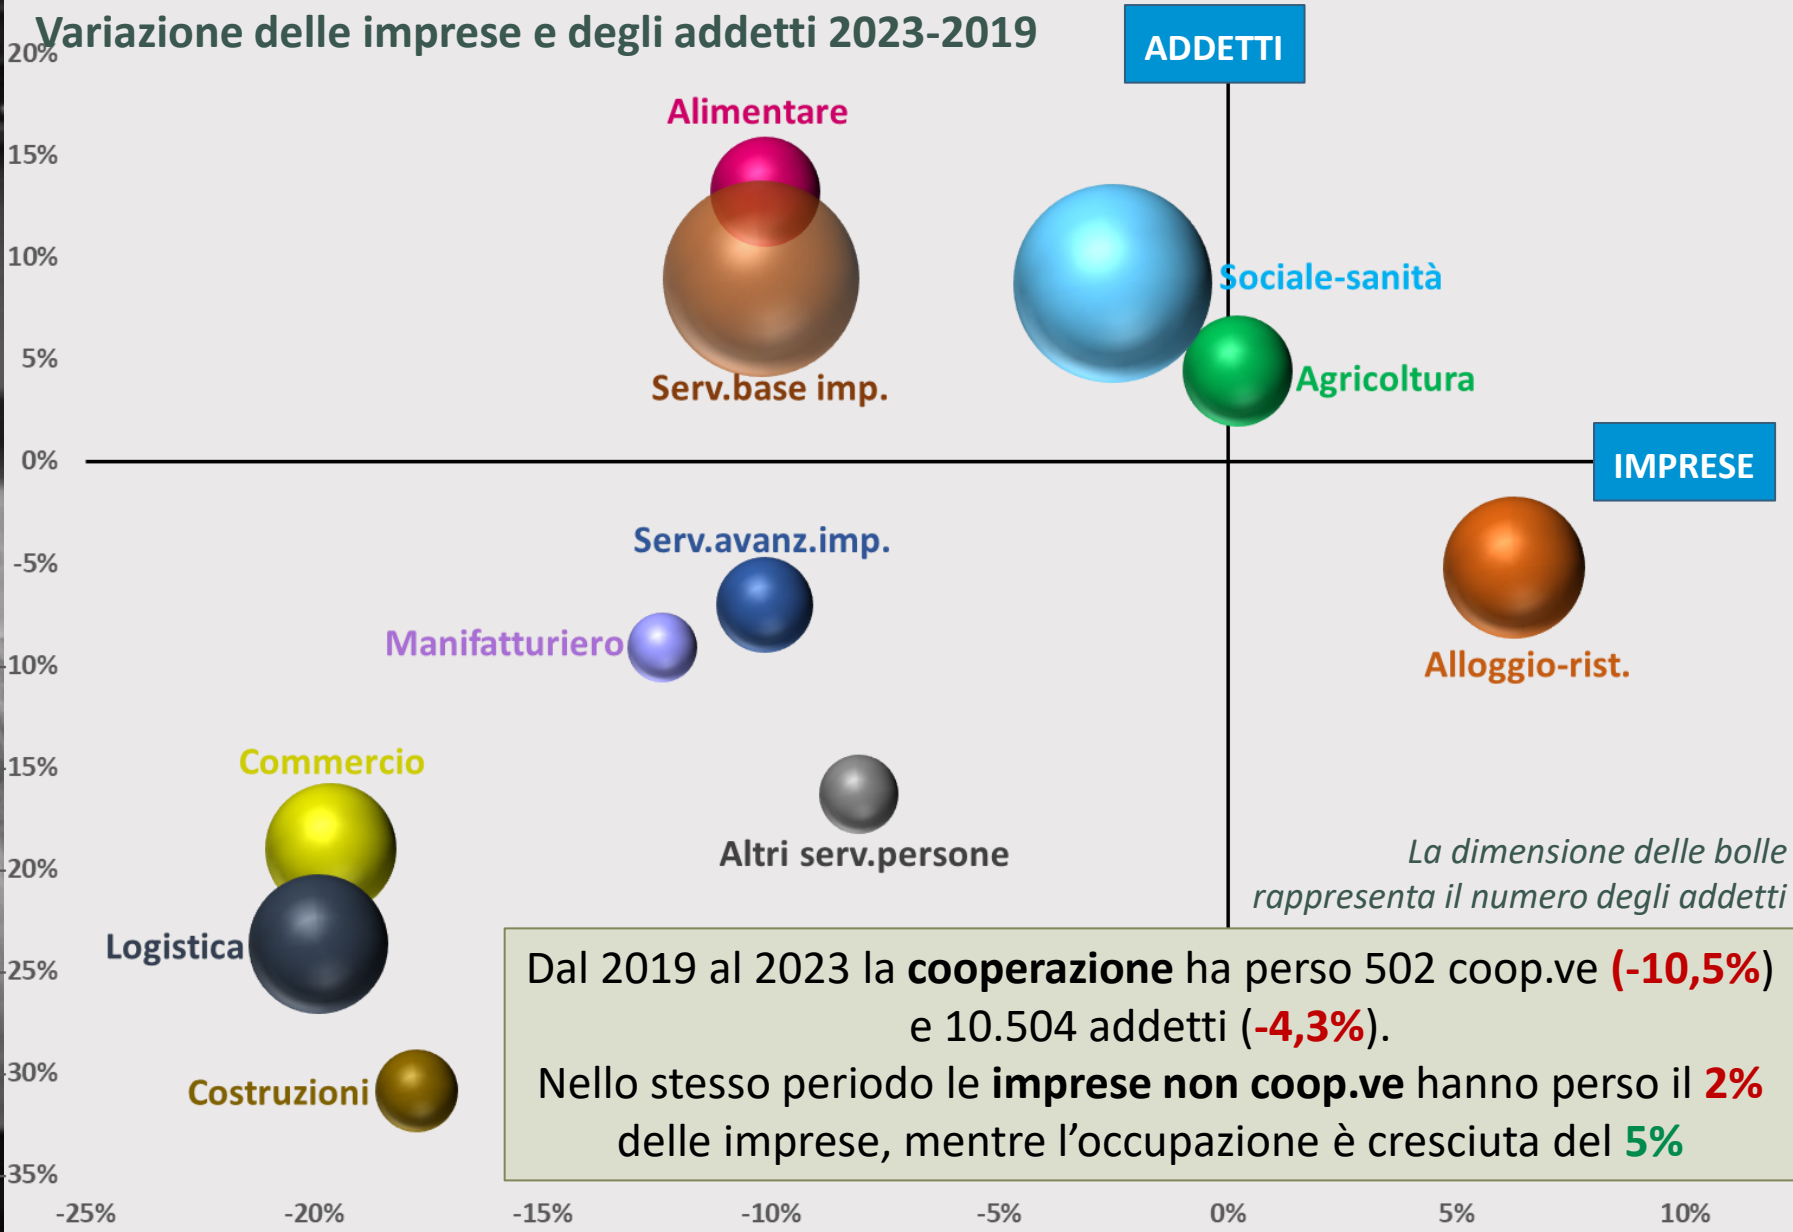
Variazione delle imprese e degli addetti 2023-2019

ADDETTI

20%
15%
10%
5%
0%
-5%
-10%
-15%
-20%
-25%
-30%
-35%

Alimentare

Serv.base imp.

Sociale-sanità

Agricoltura

IMPRESE

Serv.avanz.imp.

Manifatturiero

Alloggio-rist.

Commercio

Altri serv.persone

La dimensione delle bolle rappresenta il numero degli addetti

Logistica

Costruzioni

Dal 2019 al 2023 la **cooperazione** ha perso 502 coop.ve (-10,5%) e 10.504 addetti (-4,3%).
Nello stesso periodo le **imprese non coop.ve** hanno perso il 2% delle imprese, mentre l'occupazione è cresciuta del 5%

-25%
-20%
-15%
-10%
-5%
0%
5%
10%